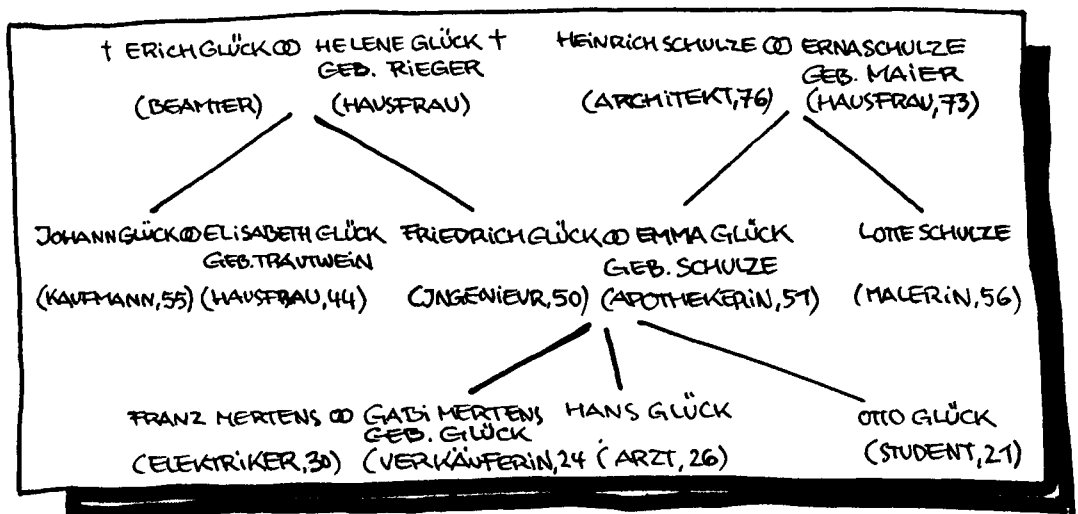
† ERICH GLÜCK ∞ HELENE GLÜCK †
GEB. RIEGER
(BEAMTER) (HAUSFRAU)

HEINRICH SCHULZE ∞ ERNA SCHULZE
GEB. MAIER
(ARCHITEKT, 76) (HAUSFRAU, 73)

JOHANN GLÜCK ∞ ELISABETH GLÜCK
GEB. TRAUTWEIN
(KAUFMANN, 55) (HAUSFRAU, 44)

FRIEDRICH GLÜCK ∞ EMMA GLÜCK
GEB. SCHULZE
(INGENIEUR, 50) (APOTHEKERIN, 51)

LOTTE SCHULZE
(MALERIN, 56)

FRANZ MERTENS ∞ GABI MERTENS
GEB. GLÜCK
(ELEKTRIKER, 30) (VERKÄUFERIN, 24

HANS GLÜCK
(ARZT, 26)

OTTO GLÜCK
(STUDENT, 21)